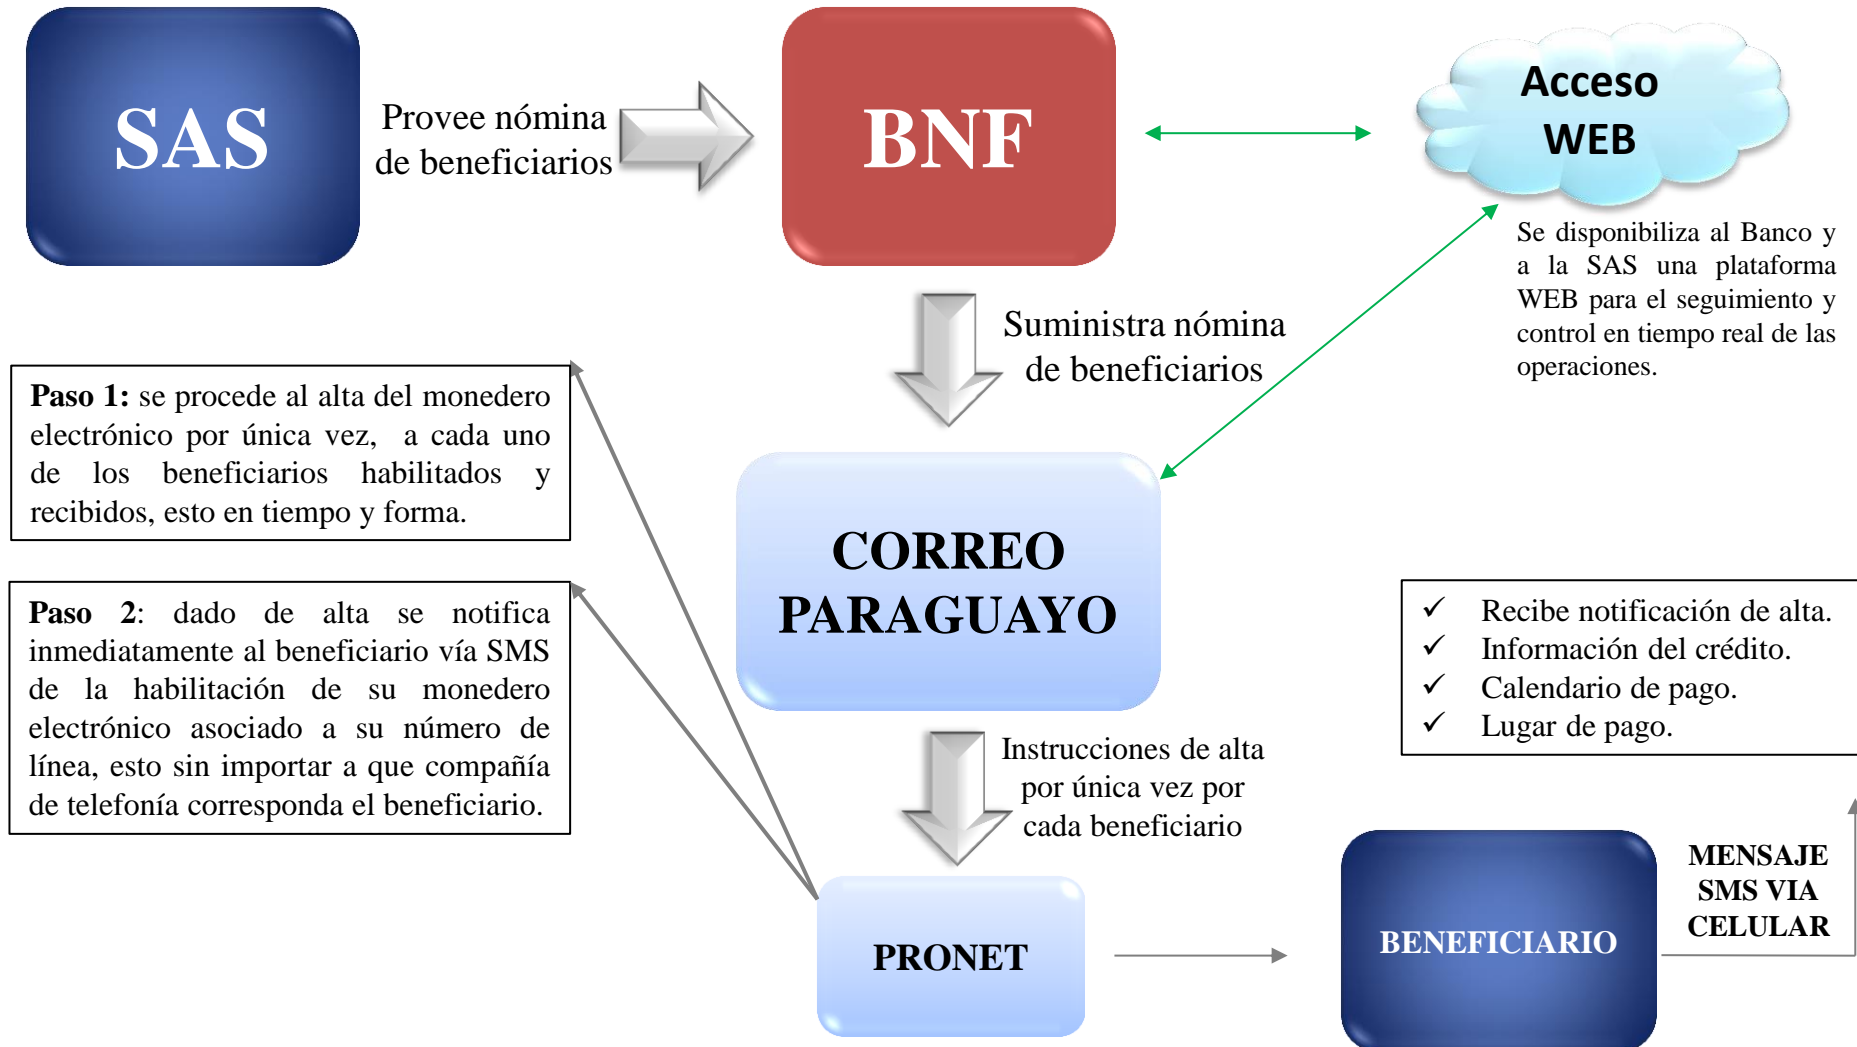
SAS

Provee nómina de beneficiarios

BNF

Acceso WEB

Se disponibiliza al Banco y a la SAS una plataforma WEB para el seguimiento y control en tiempo real de las operaciones.

Suministra nómina de beneficiarios

**Paso 1:** se procede al alta del monedero electrónico por única vez, a cada uno de los beneficiarios habilitados y recibidos, esto en tiempo y forma.

CORREO PARAGUAYO

**Paso 2**: dado de alta se notifica inmediatamente al beneficiario vía SMS de la habilitación de su monedero electrónico asociado a su número de línea, esto sin importar a que compañía de telefonía corresponda el beneficiario.

✓ Recibe notificación de alta.
✓ Información del crédito.
✓ Calendario de pago.
✓ Lugar de pago.

Instrucciones de alta por única vez por cada beneficiario

PRONET

BENEFICIARIO

MENSAJE SMS VIA CELULAR